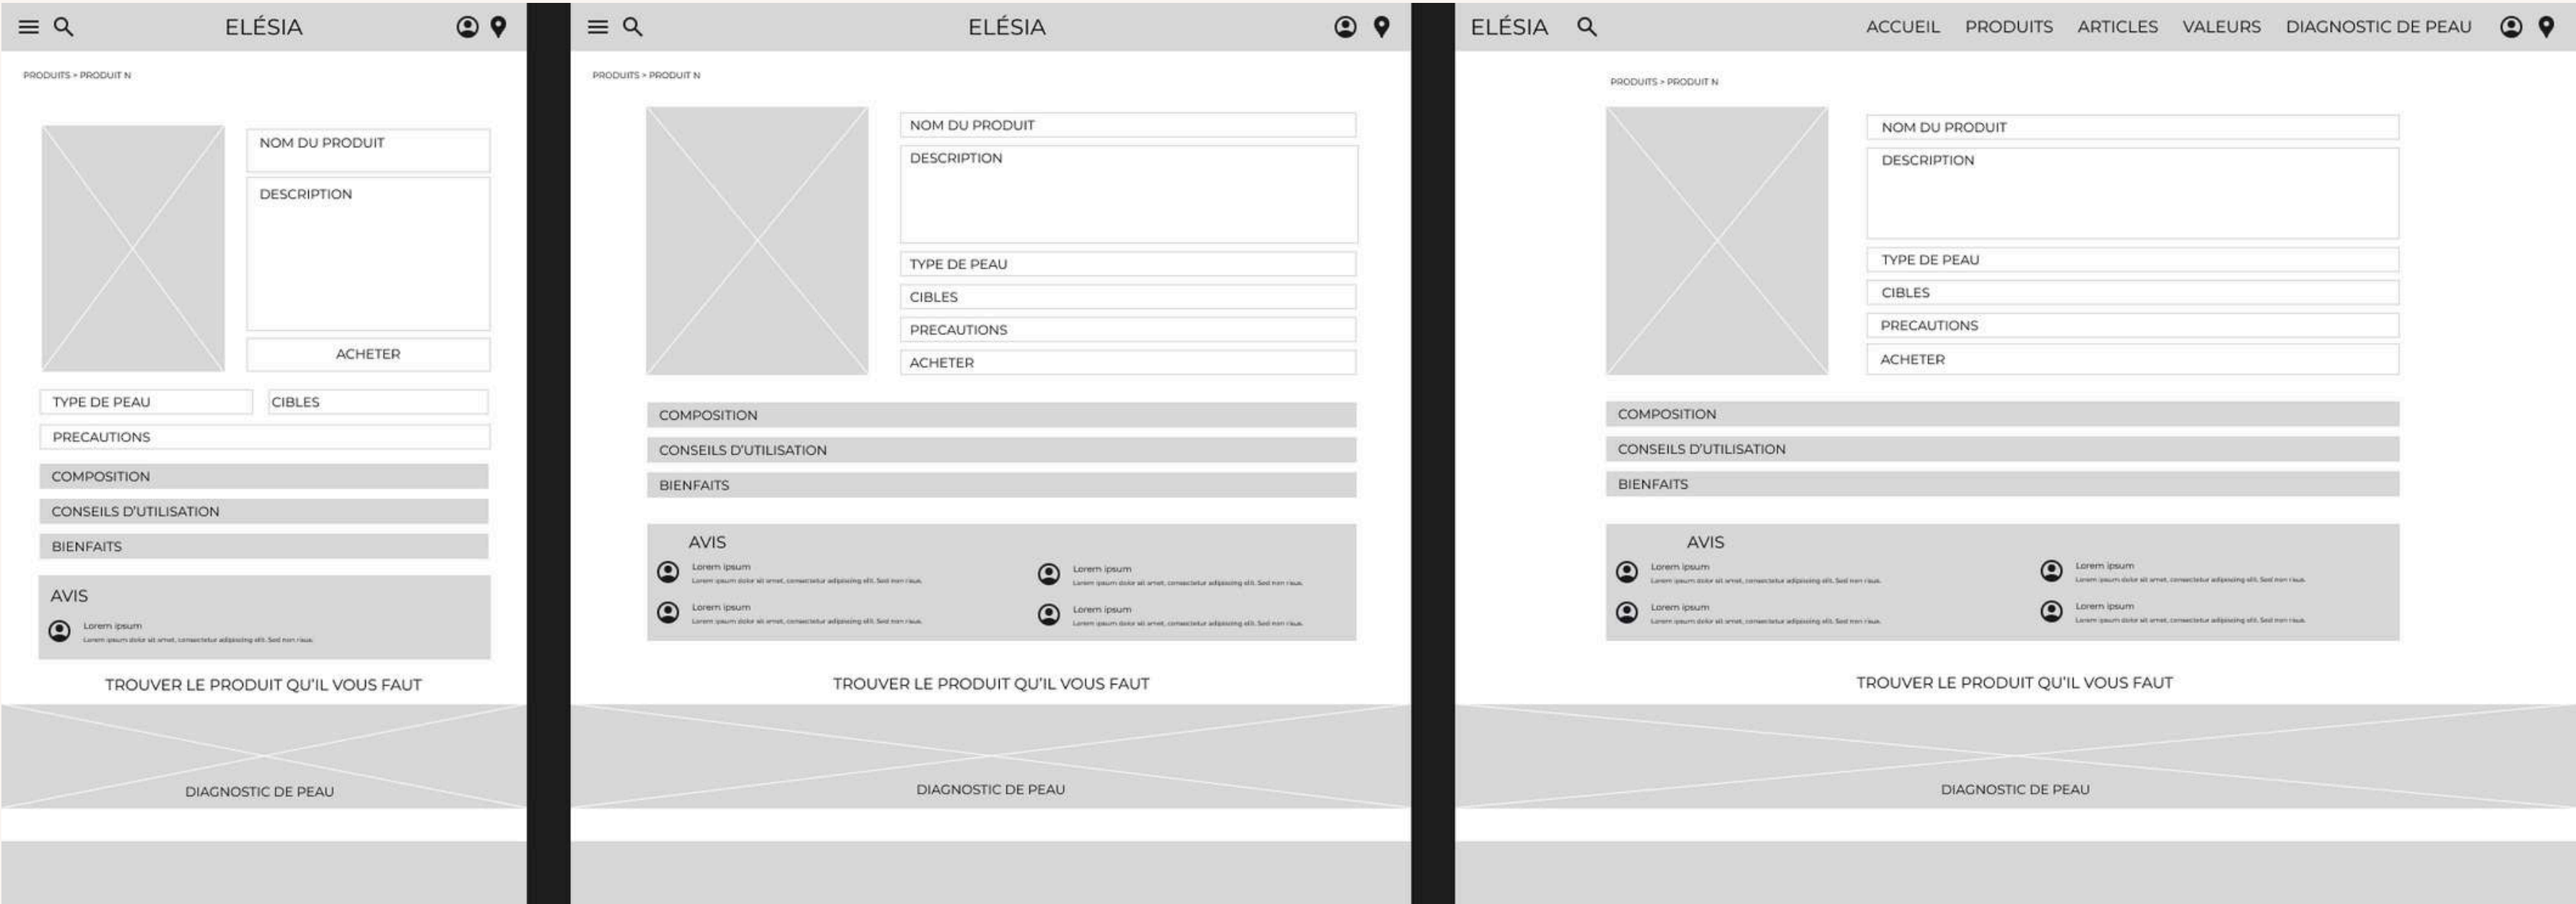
ELÉSIA

PRODUITS > PRODUIT N

NOM DU PRODUIT

DESCRIPTION

ACHETER

TYPE DE PEAU

CIBLES

PRECAUTIONS

COMPOSITION

CONSEILS D'UTILISATION

BIENFAITS

AVIS

Lorem ipsum
Lorem ipsum dolor sit amet, consectetur adipiscing elit. Sed non risus.

TROUVER LE PRODUIT QU'IL VOUS FAUT

DIAGNOSTIC DE PEAU

ELÉSIA

PRODUITS > PRODUIT N

NOM DU PRODUIT

DESCRIPTION

TYPE DE PEAU

CIBLES

PRECAUTIONS

ACHETER

COMPOSITION

CONSEILS D'UTILISATION

BIENFAITS

AVIS

Lorem ipsum
Lorem ipsum dolor sit amet, consectetur adipiscing elit. Sed non risus.

Lorem ipsum
Lorem ipsum dolor sit amet, consectetur adipiscing elit. Sed non risus.

Lorem ipsum
Lorem ipsum dolor sit amet, consectetur adipiscing elit. Sed non risus.

Lorem ipsum
Lorem ipsum dolor sit amet, consectetur adipiscing elit. Sed non risus.

TROUVER LE PRODUIT QU'IL VOUS FAUT

DIAGNOSTIC DE PEAU

ELÉSIA

ACCUEIL PRODUITS ARTICLES VALEURS DIAGNOSTIC DE PEAU

PRODUITS > PRODUIT N

NOM DU PRODUIT

DESCRIPTION

TYPE DE PEAU

CIBLES

PRECAUTIONS

ACHETER

COMPOSITION

CONSEILS D'UTILISATION

BIENFAITS

AVIS

Lorem ipsum
Lorem ipsum dolor sit amet, consectetur adipiscing elit. Sed non risus.

Lorem ipsum
Lorem ipsum dolor sit amet, consectetur adipiscing elit. Sed non risus.

Lorem ipsum
Lorem ipsum dolor sit amet, consectetur adipiscing elit. Sed non risus.

Lorem ipsum
Lorem ipsum dolor sit amet, consectetur adipiscing elit. Sed non risus.

TROUVER LE PRODUIT QU'IL VOUS FAUT

DIAGNOSTIC DE PEAU